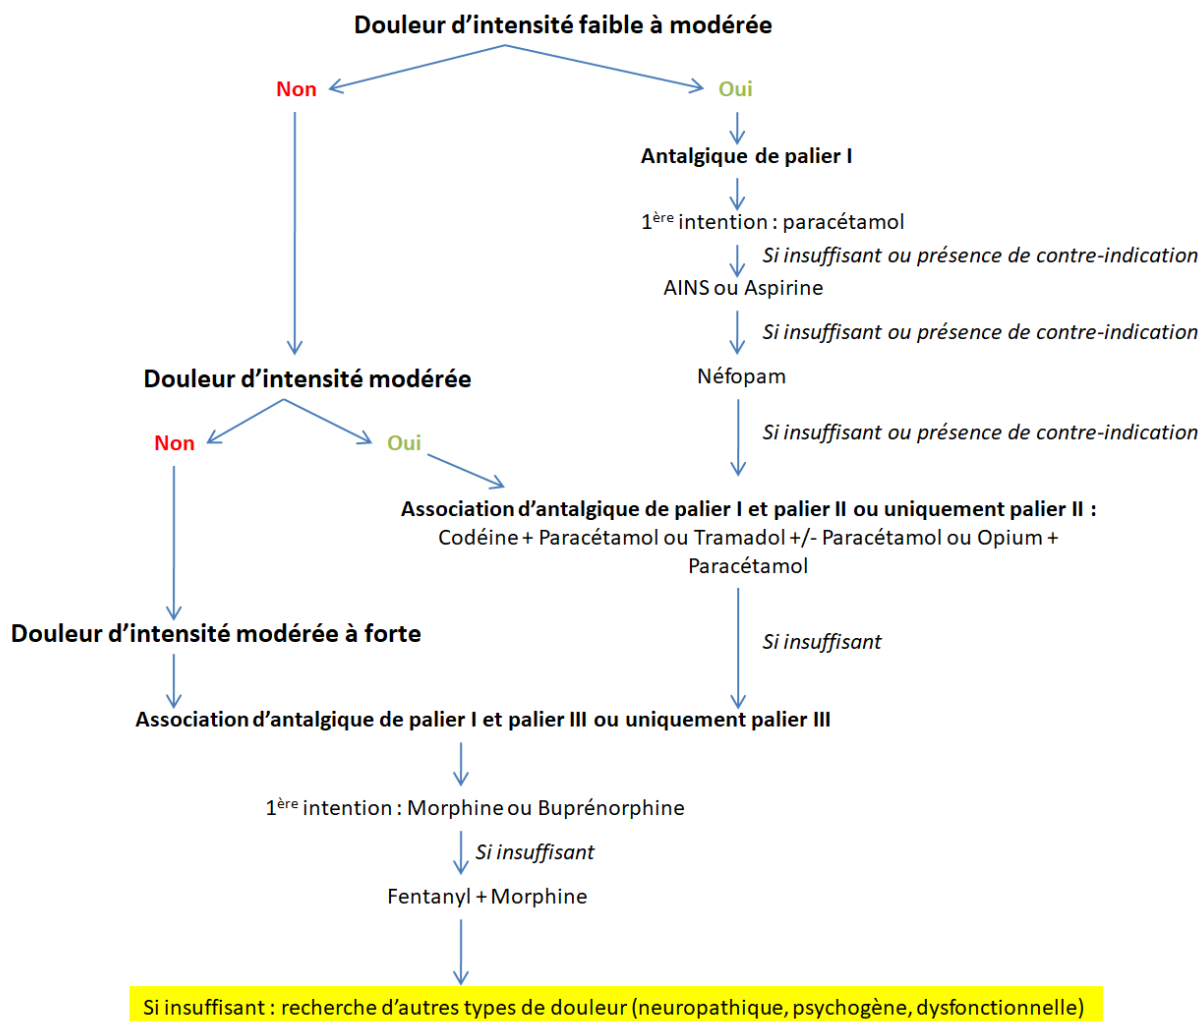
Douleur d'intensité faible à modérée

Non

Oui

Antalgique de palier I

1$^{ère}$ intention : paracétamol

Si insuffisant ou présence de contre-indication

AINS ou Aspirine

Si insuffisant ou présence de contre-indication

Néfopam

Si insuffisant ou présence de contre-indication

Douleur d'intensité modérée

Non

Oui

Association d'antalgique de palier I et palier II ou uniquement palier II : Codéine + Paracétamol ou Tramadol +/- Paracétamol ou Opium + Paracétamol

Si insuffisant

Douleur d'intensité modérée à forte

Association d'antalgique de palier I et palier III ou uniquement palier III

1$^{ère}$ intention : Morphine ou Buprénorphine

Si insuffisant

Fentanyl + Morphine

Si insuffisant : recherche d'autres types de douleur (neuropathique, psychogène, dysfonctionnelle)